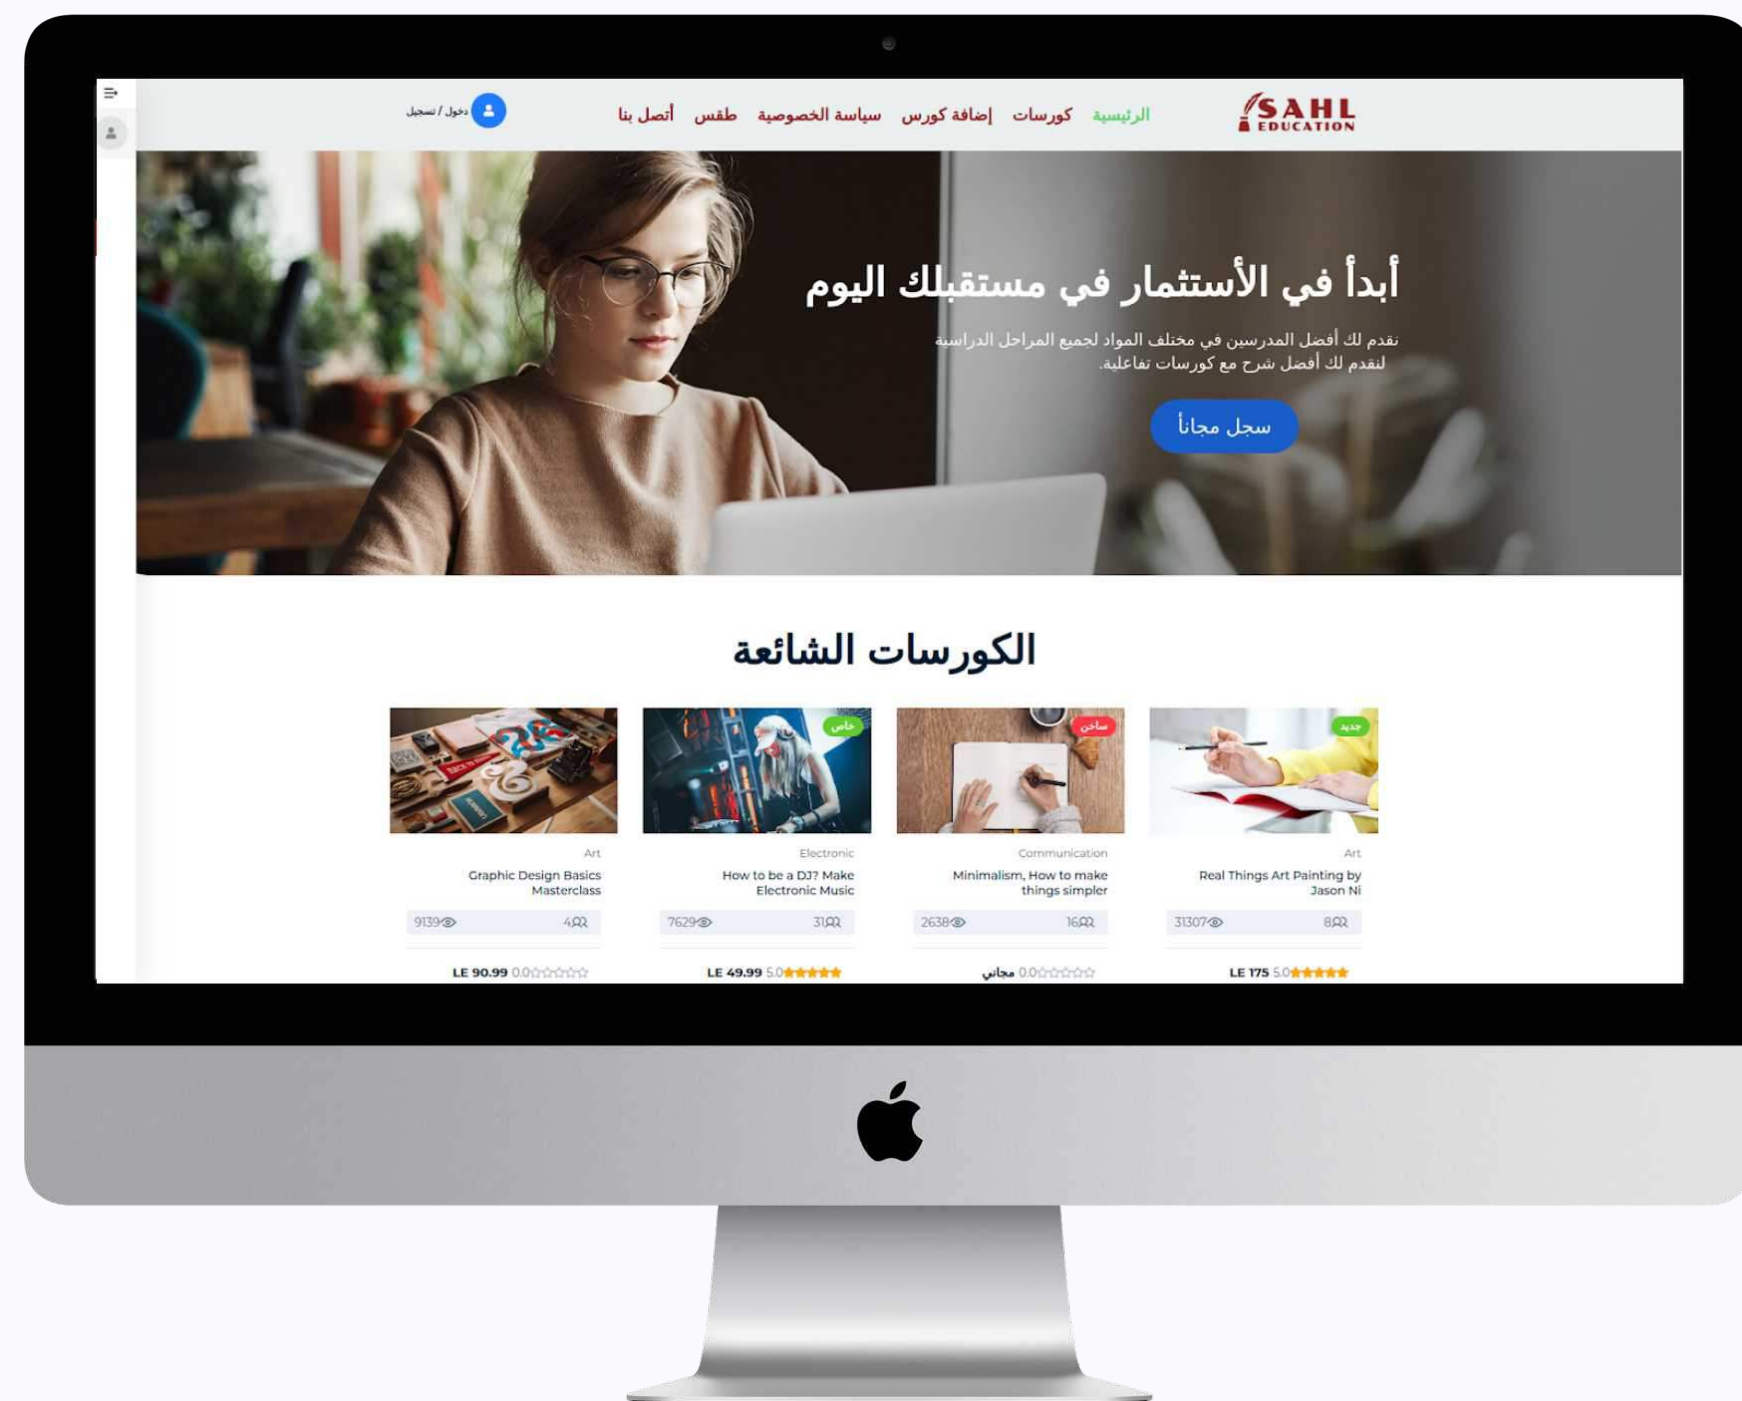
SAHL EDUCATION

الرئيسية كورسات إضافة كورس سياسة الخصوصية طقس أتصل بنا

دخول / تسجيل

أبدأ في الأستثمار في مستقبلك اليوم

نقدم لك أفضل المدرسين في مختلف المواد لجميع المراحل الدراسية لنقدم لك أفضل شرح مع كورسات تفاعلية.

سجل مجاناً

الكورسات الشائعة

جديد

Art

Real Things Art Painting by Jason Ni

31307 8

LE 175 5.0

ساخن

Communication

Minimalism, How to make things simpler

2638 16

مجاني 0.0

خاص

Electronic

How to be a DJ? Make Electronic Music

7629 31

LE 49.99 5.0

Art

Graphic Design Basics Masterclass

9139 4

LE 90.99 0.0